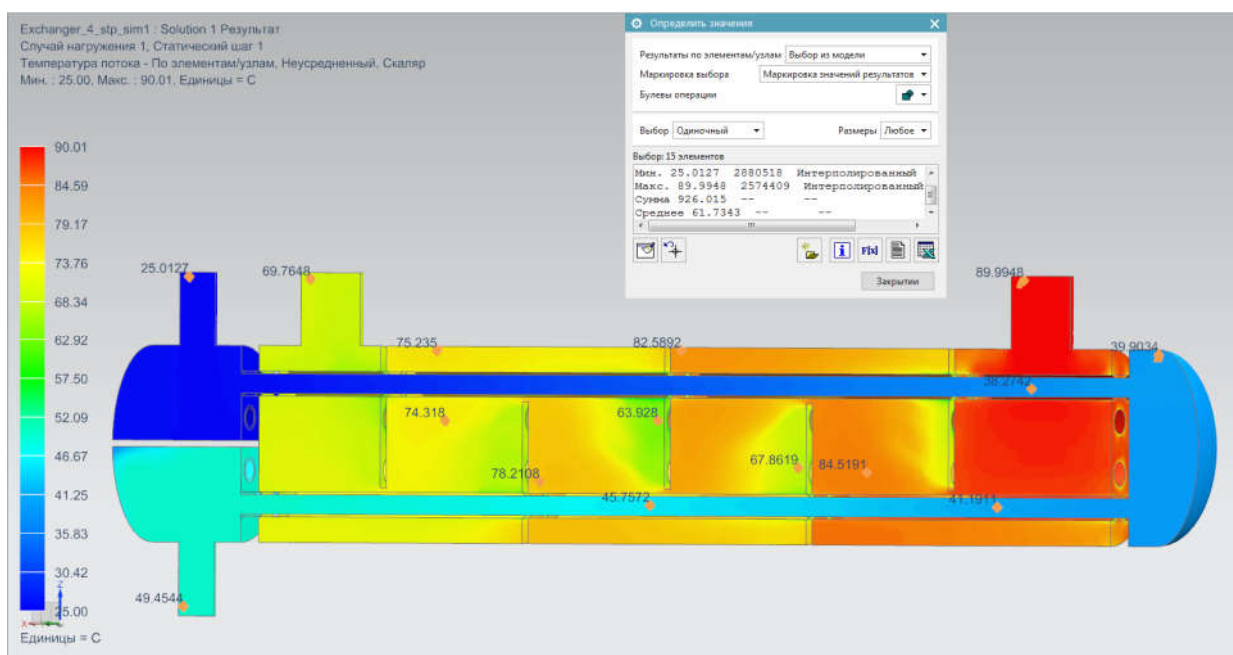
Exchanger_4_stp_sim1 : Solution 1 Результат
Случай нагружения 1, Статический шаг 1
Температура потока - По элементам/узлам, Неусредненный, Скаляр
Мин. : 25.00, Макс. : 90.01, Единицы = C

Определить значения

Результаты по элементам/узлам Выбор из модели
Маркировка выбора Маркировка значений результатов
Булевы операции

Выбор Одиночный
Размеры Любое

Выбор: 15 элементов
Мин. 25.0127 2880518 Интерполированный
Макс. 89.9948 2574409 Интерполированный
Сумма 926.015 -- --
Среднее 61.7343 -- --

Закрытии

90.01
84.59
79.17
73.76
68.34
62.92
57.50
52.09
46.67
41.25
35.83
30.42
25.00
Единицы = C

25.0127
69.7648
75.235
82.5892
89.9948
39.9034
38.2747
74.318
63.928
78.2108
67.8619
84.5191
45.7572
41.1911
49.4544